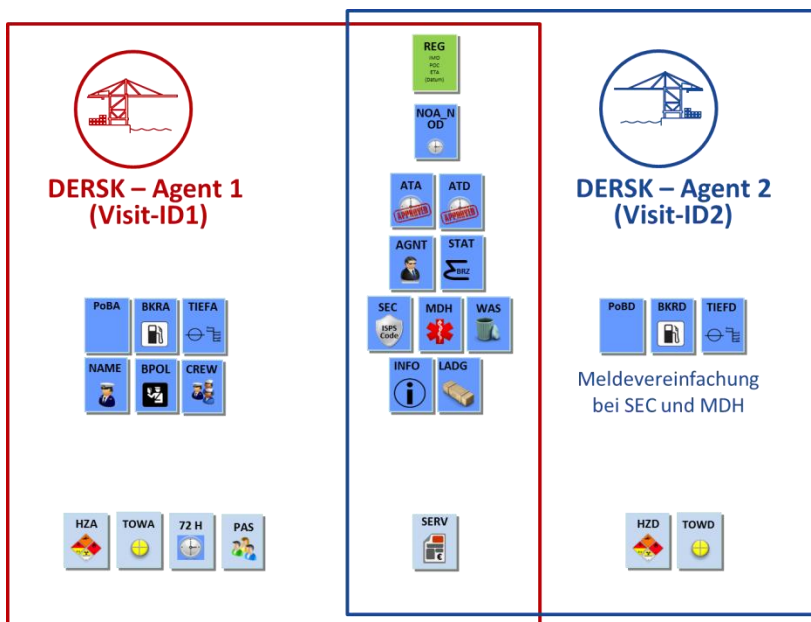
DERSK – Agent 1
(Visit-ID1)

REG
IMO
POC
ETA
(Datum)

NOA_NOD

ATA
APPROVED

ATD
APPROVED

AGNT

STAT
BRZ

SEC
ISPS Code

MDH

WAS

INFO

LADG

DERSK – Agent 2
(Visit-ID2)

PoBA

BKRA

TIEFA

NAME

BPOL

CREW

PoBD

BKRD

TIEFD

Meldevereinfachung bei SEC und MDH

HZA

TOWA

72 H

PAS

SERV
€

HZD

TOWD